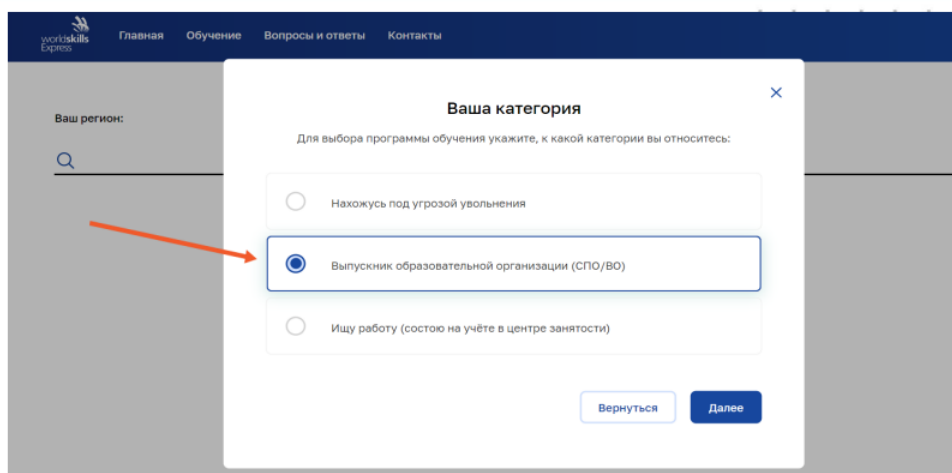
worldskills Express

Главная Обучение Вопросы и ответы Контакты

Ваш регион:

Ваша категория

×

Для выбора программы обучения укажите, к какой категории вы относитесь:

Нахожусь под угрозой увольнения

Выпускник образовательной организации (СПО/ВО)

Ищу работу (состою на учёте в центре занятости)

Вернуться

Далее